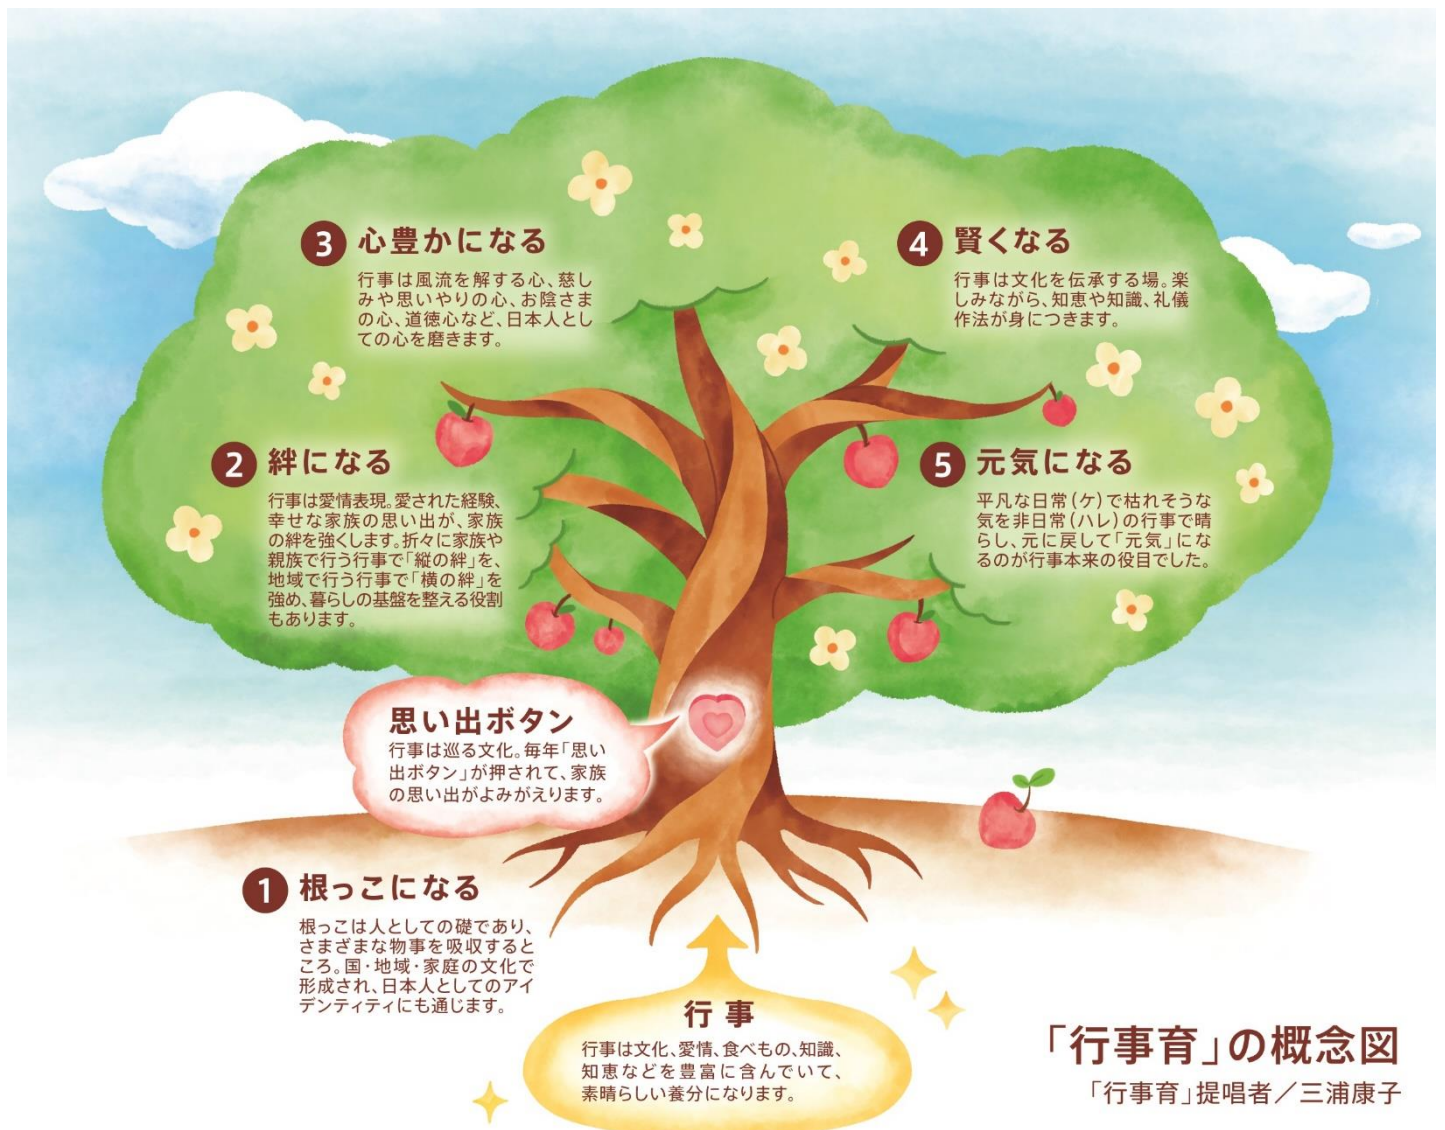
3 心豊かになる
行事は風流を解する心、慈しみや思いやりの心、お陰さまの心、道徳心など、日本人としての心を磨きます。

4 賢くなる
行事は文化を伝承する場。楽しみながら、知恵や知識、礼儀作法が身につきます。

2 絆になる
行事は愛情表現。愛された経験、幸せな家族の思い出が、家族の絆を強くします。折々に家族や親族で行う行事で「縦の絆」を、地域で行う行事で「横の絆」を強め、暮らしの基盤を整える役割もあります。

5 元気になる
平凡な日常（ケ）で枯れそうな気を非日常（ハレ）の行事で晴らし、元に戻して「元気」になるのが行事本来の役目でした。

思い出ボタン
行事は巡る文化。毎年「思い出ボタン」が押されて、家族の思い出がよみがえります。

1 根っこになる
根っこは人としての礎であり、さまざまな物事を吸収するところ。国・地域・家庭の文化で形成され、日本人としてのアイデンティティにも通じます。

行事
行事は文化、愛情、食べもの、知識、知恵などを豊富に含んでいて、素晴らしい養分になります。

「行事育」の概念図
「行事育」提唱者／三浦康子